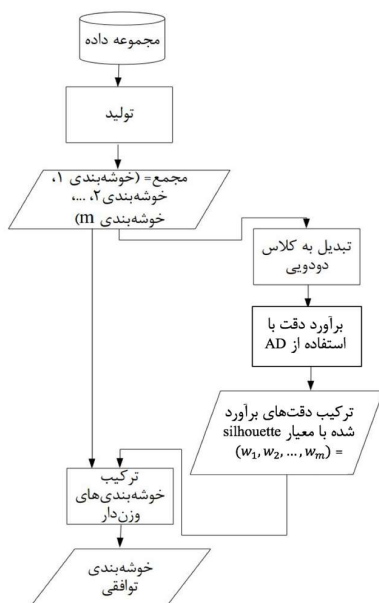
مجموعه داده

تولید

مجمع= (خوشه‌بندی ۱، خوشه‌بندی ۲، ...، خوشه‌بندی m)

تبدیل به کلاس دودویی

برآورد دقت با استفاده از AD

ترکیب دقت‌های برآورد شده با معیار silhouette $(w_1, w_2, \ldots, w_m) =$

ترکیب خوشه‌بندی‌های وزن‌دار

خوشه‌بندی توافقی